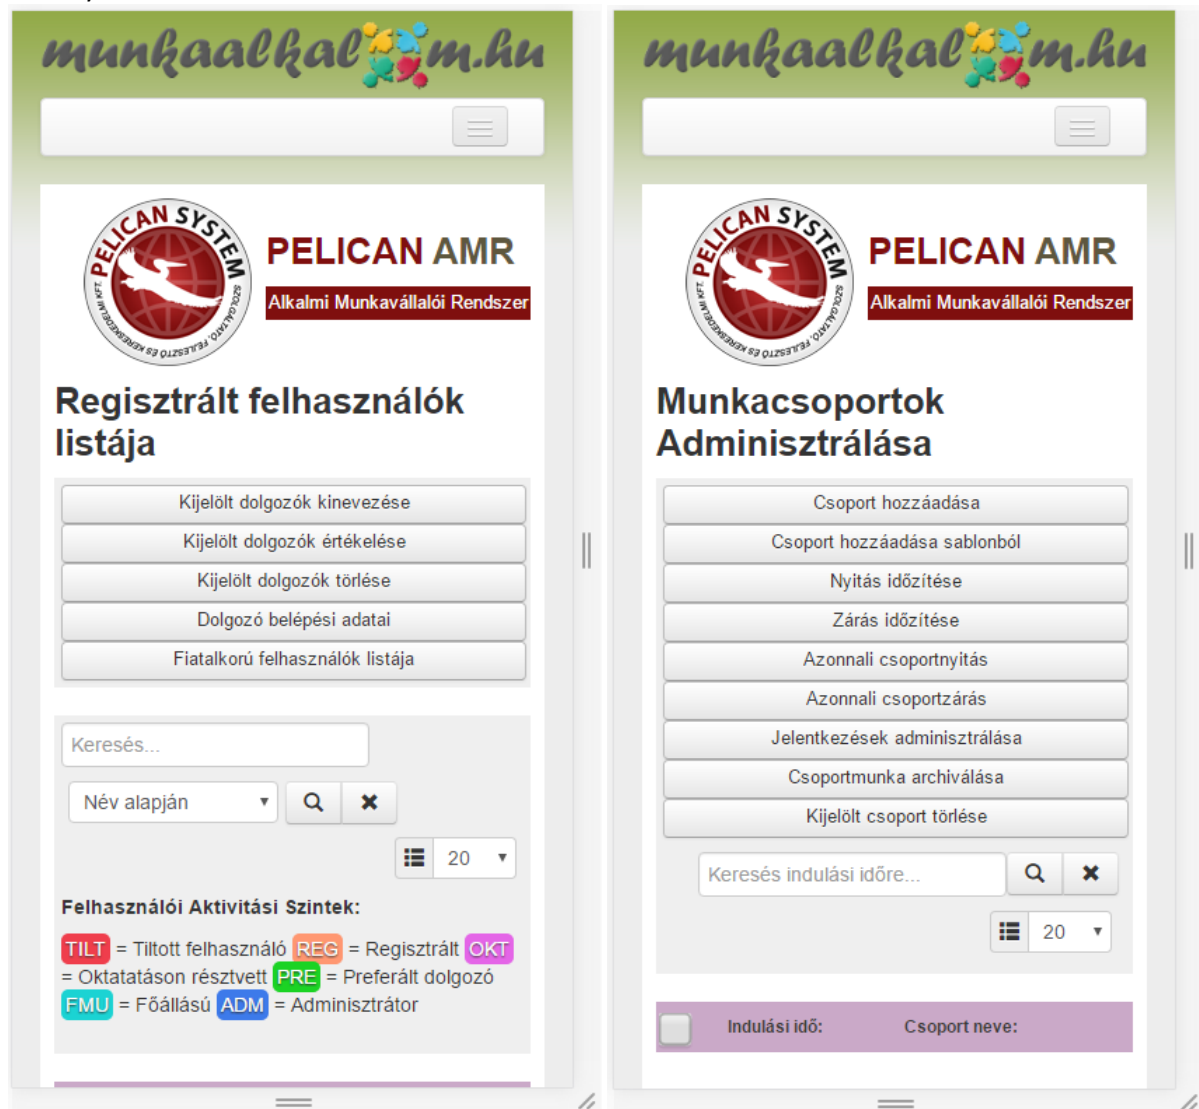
munkaalkalom.hu

PELICAN SYSTEM SZOLGÁLTATÓ FEJLESZTŐ ÉS KERESKEDELMI KFT.

PELICAN AMR

Alkalmi Munkavállalói Rendszer

Regisztrált felhasználók listája

Kijelölt dolgozók kinevezése

Kijelölt dolgozók értékelése

Kijelölt dolgozók törlése

Dolgozó belépési adatai

Fiatalkorú felhasználók listája

Keresés...

Név alapján

20

Felhasználói Aktivitási Szintek:

TILT = Tiltott felhasználó REG = Regisztrált OKT = Oktatatáson résztvett PRE = Preferált dolgozó FMU = Főállású ADM = Adminisztrátor

munkaalkalom.hu

PELICAN SYSTEM SZOLGÁLTATÓ FEJLESZTŐ ÉS KERESKEDELMI KFT.

PELICAN AMR

Alkalmi Munkavállalói Rendszer

Munkacsoportok Adminisztrálása

Csoport hozzáadása

Csoport hozzáadása sablonból

Nyitás időzítése

Zárás időzítése

Azonnali csoportnyitás

Azonnali csoportzárás

Jelentkezések adminisztrálása

Csoportmunka archiválása

Kijelölt csoport törlése

Keresés indulási időre...

20

| | Indulási idő: | Csoport neve: |
|---|---|---|